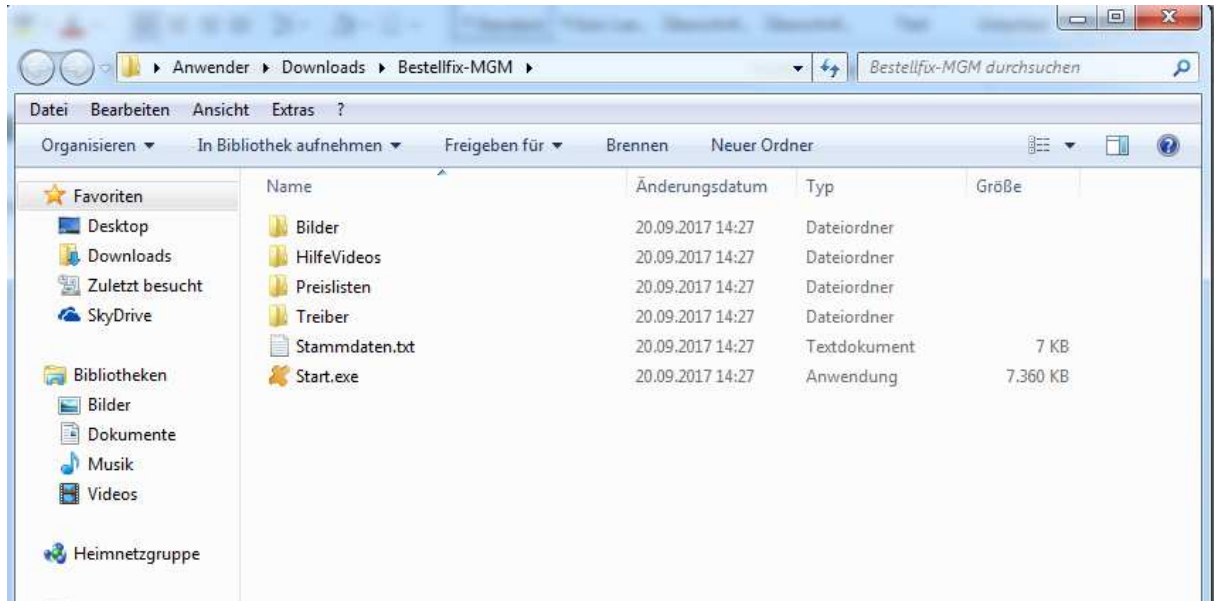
▸ Anwender ▸ Downloads ▸ Bestellfix-MGM ▸

Bestellfix-MGM durchsuchen

Datei Bearbeiten Ansicht Extras ?

Organisieren ▾ In Bibliothek aufnehmen ▾ Freigeben für ▾ Brennen Neuer Ordner

Favoriten
Desktop
Downloads
Zuletzt besucht
SkyDrive

Bibliotheken
Bilder
Dokumente
Musik
Videos

Heimnetzgruppe

| Name | Änderungsdatum | Typ | Größe |
|---|---|---|---|
| Bilder | 20.09.2017 14:27 | Dateiordner | |
| HilfeVideos | 20.09.2017 14:27 | Dateiordner | |
| Preislisten | 20.09.2017 14:27 | Dateiordner | |
| Treiber | 20.09.2017 14:27 | Dateiordner | |
| Stammdaten.txt | 20.09.2017 14:27 | Textdokument | 7 KB |
| Start.exe | 20.09.2017 14:27 | Anwendung | 7.360 KB |